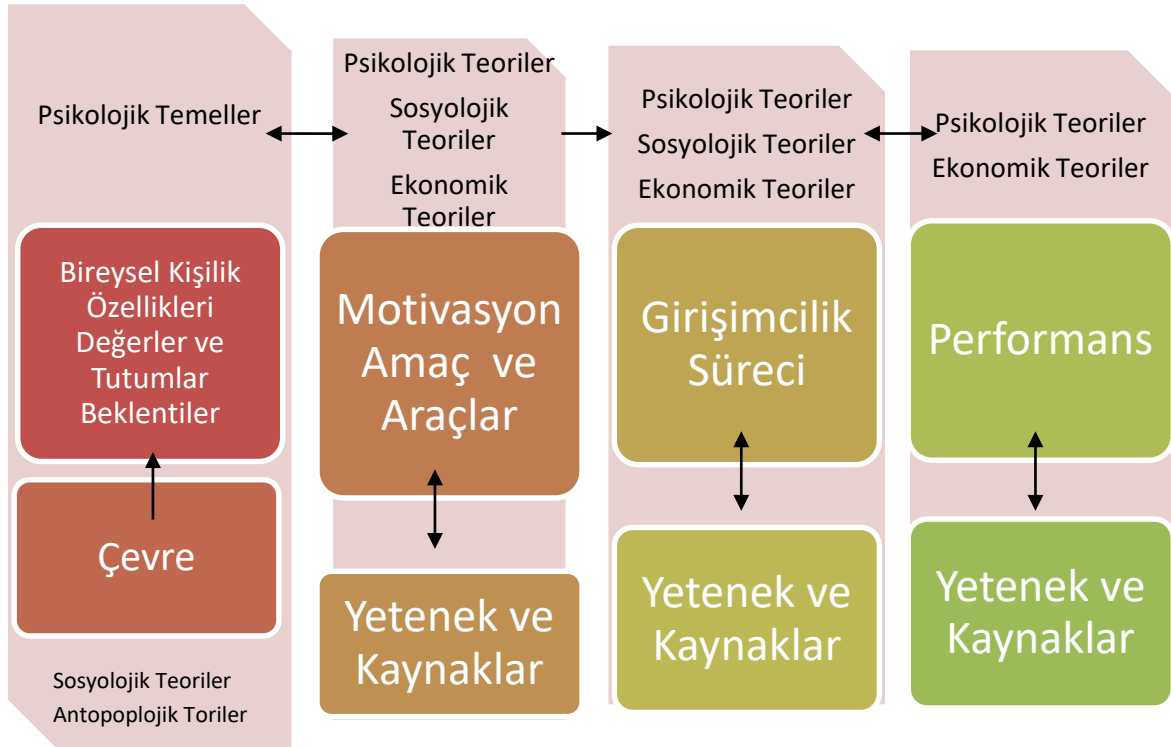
Psikolojik Temeller

Bireysel Kişilik Özellikleri Değerler ve Tutumlar Beklentiler

Çevre

Sosyolojik Teoriler
Antopoplojik Toriler

Psikolojik Teoriler
Sosyolojik Teoriler
Ekonomik Teoriler

Motivasyon Amaç ve Araçlar

Yetenek ve Kaynaklar

Psikolojik Teoriler
Sosyolojik Teoriler
Ekonomik Teoriler

Girişimcilik Süreci

Yetenek ve Kaynaklar

Psikolojik Teoriler
Ekonomik Teoriler

Performans

Yetenek ve Kaynaklar